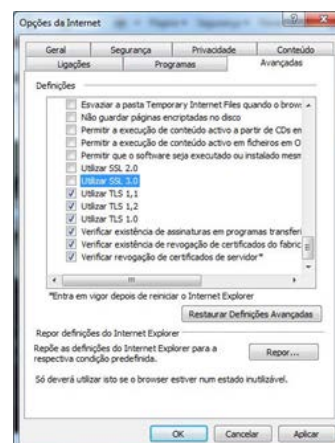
Opções da Internet

Geral | Segurança | Privacidade | Conteúdo
Ligações | Programas | Avançadas

Definições

Esvaziar a pasta Temporary Internet Files quando o brow:
Não guardar páginas encriptadas no disco
Permitir a execução de conteúdo activo a partir de CDs en
Permitir a execução de conteúdo activo em ficheiros em O
Permitir que o software seja executado ou instalado mesm
Utilizar SSL 2.0
Utilizar SSL 3.0
Utilizar TLS 1.1
Utilizar TLS 1.2
Utilizar TLS 1.0
Verificar existência de assinaturas em programas transferi
Verificar existência de revogação de certificados do fabric
Verificar revogação de certificados de servidor*

*Entra em vigor depois de reiniciar o Internet Explorer

Restaurar Definições Avançadas

Repor definições do Internet Explorer

Repõe as definições do Internet Explorer para a respectiva condição predefinida.

Repor...

Só deverá utilizar isto se o browser estiver num estado inutilizável.

OK | Cancelar | Aplicar